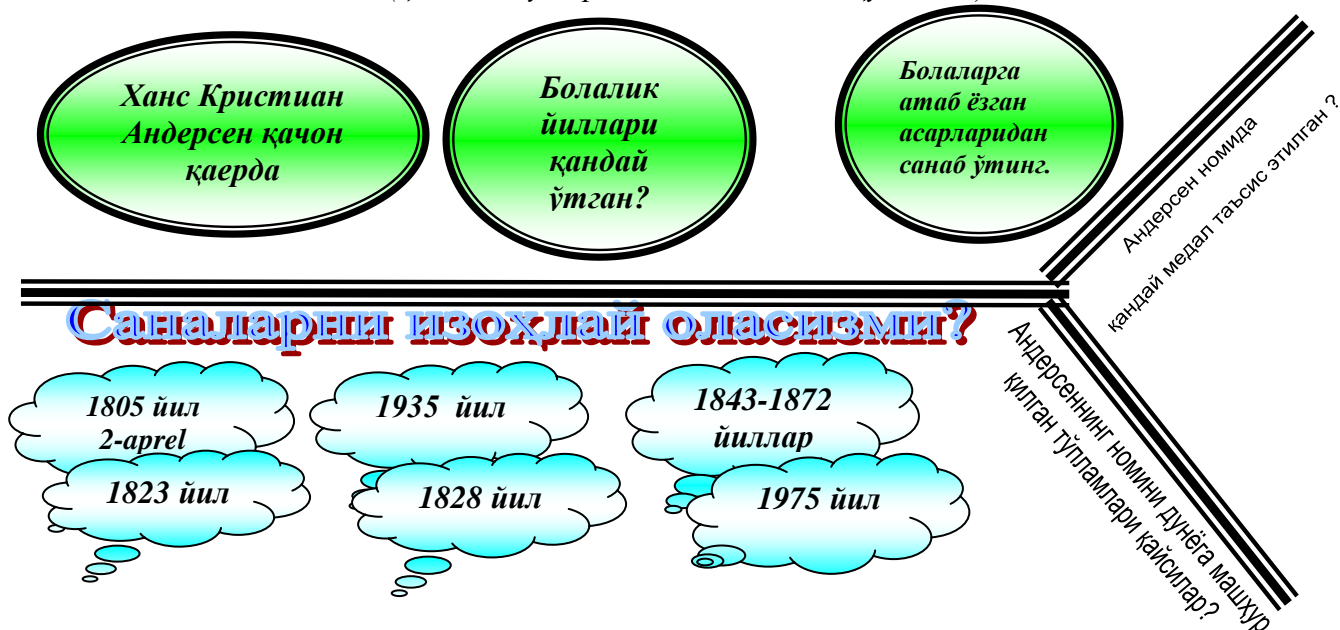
Ханс Кристиан Андерсен қачон қаерда

Болалик йиллари қандай ўтган?

Болаларга атаб ёзган асарларидан санаб ўтинг.

Андерсен номида қандай медал таъсис этилган ?

Саналарни изоҳлай оласизми?

Андерсеннинг номини дунёга машҳур қилган тўпламлари қайсилар?

1805 йил 2-aprel

1935 йил

1843-1872 йиллар

1823 йил

1828 йил

1975 йил